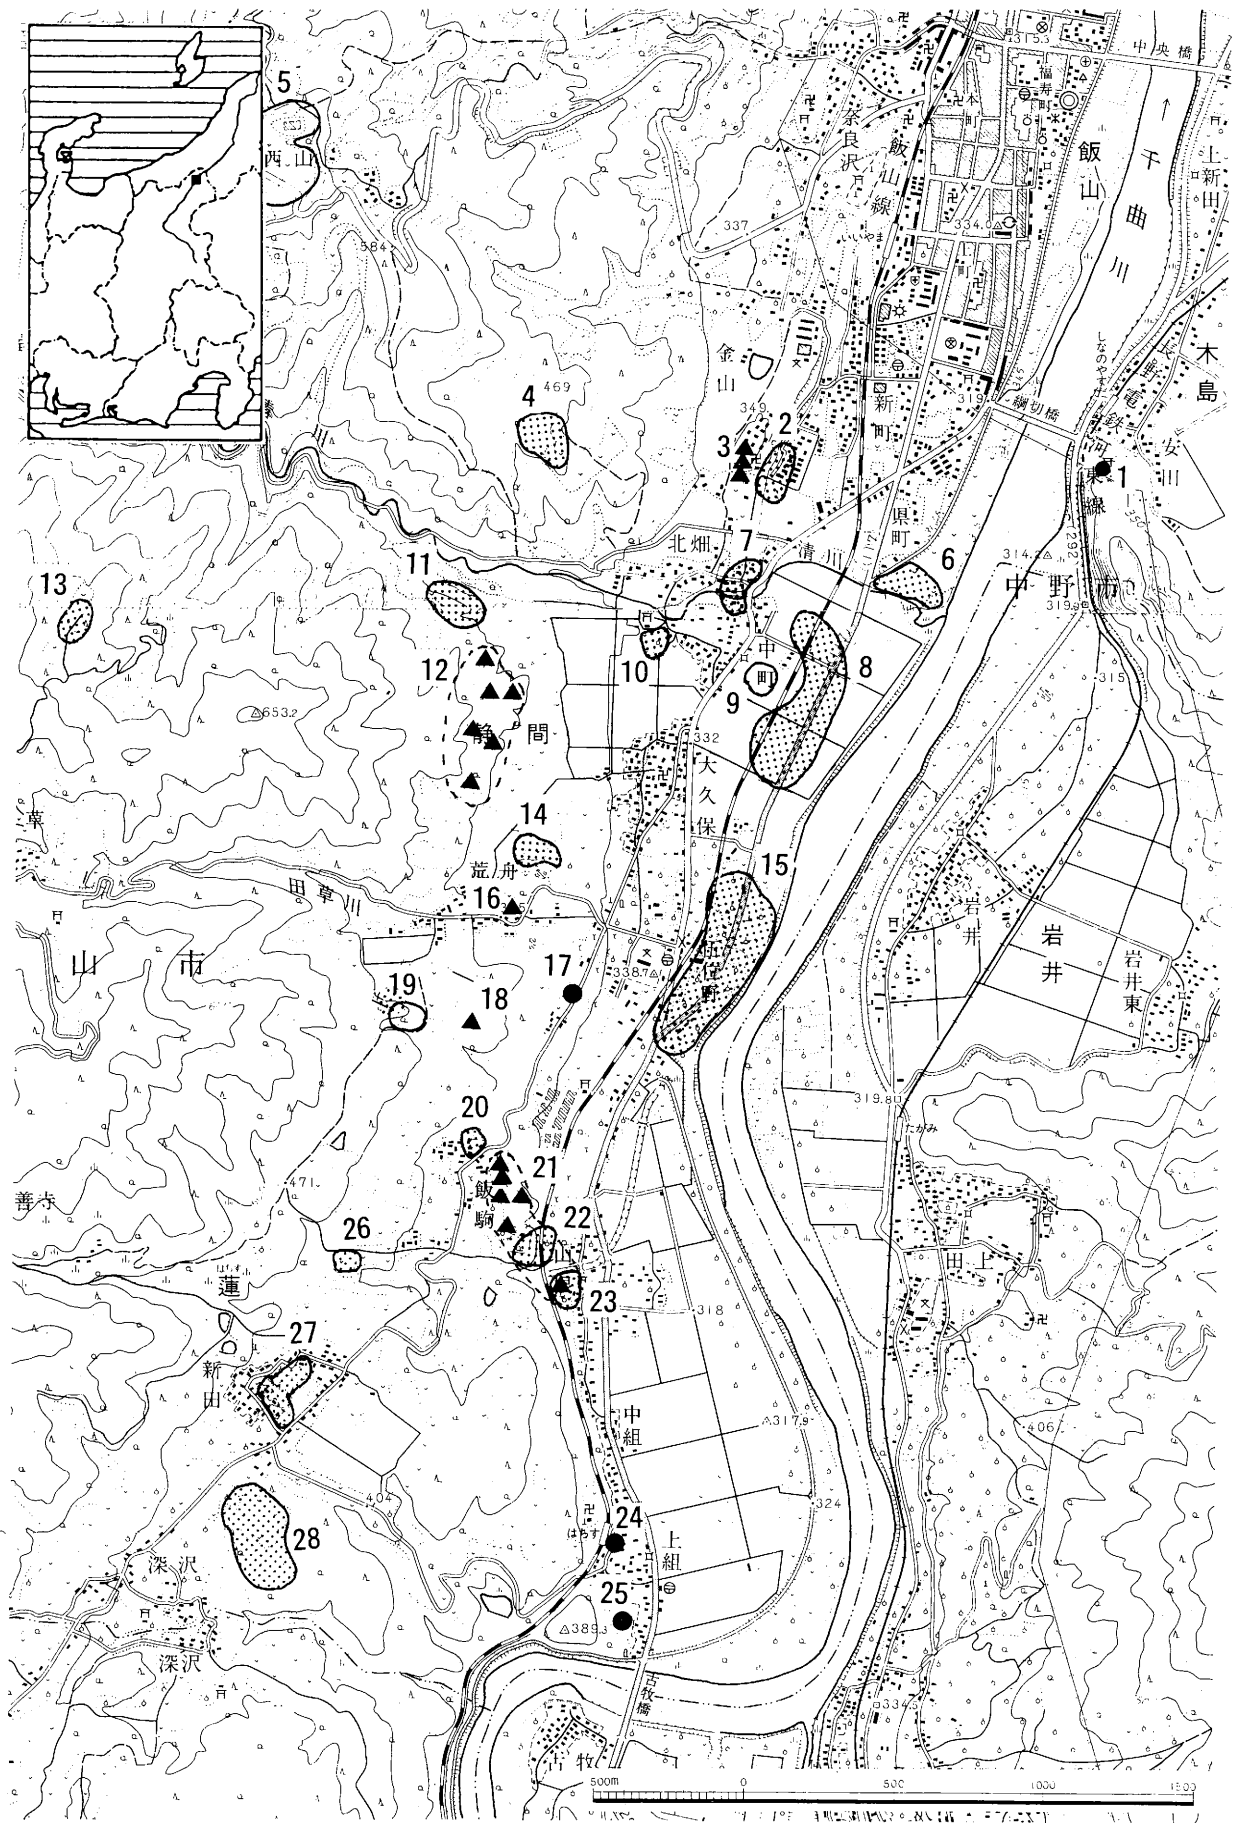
5
西山
584
奈良沢
飯山線
337
中央橋
本町
福寿町
飯山
千曲川
上新田
334.0
金山
469
4
349
3
2
新町
319
綱切橋
長野電鉄
河東線
木島
安川
1
県町
北畑
7
清川
6
314
中野市
319.9
292
315
11
13
12
10
中町
9
8
653.2
静間
332
大久保
草
14
荒井
15
田草川
16
山市
17
338.7
19
18
岩井
岩井
岩井東
319.8
20
21
471
善寺
飯駒
22
26
山
23
蓮
318
田上
27
新田
中組
317.9
406
404
324
28
24
はちす
上組
深沢
25
389.3
深沢
古牧橋
334
古牧
500m
0
500
1000
1500